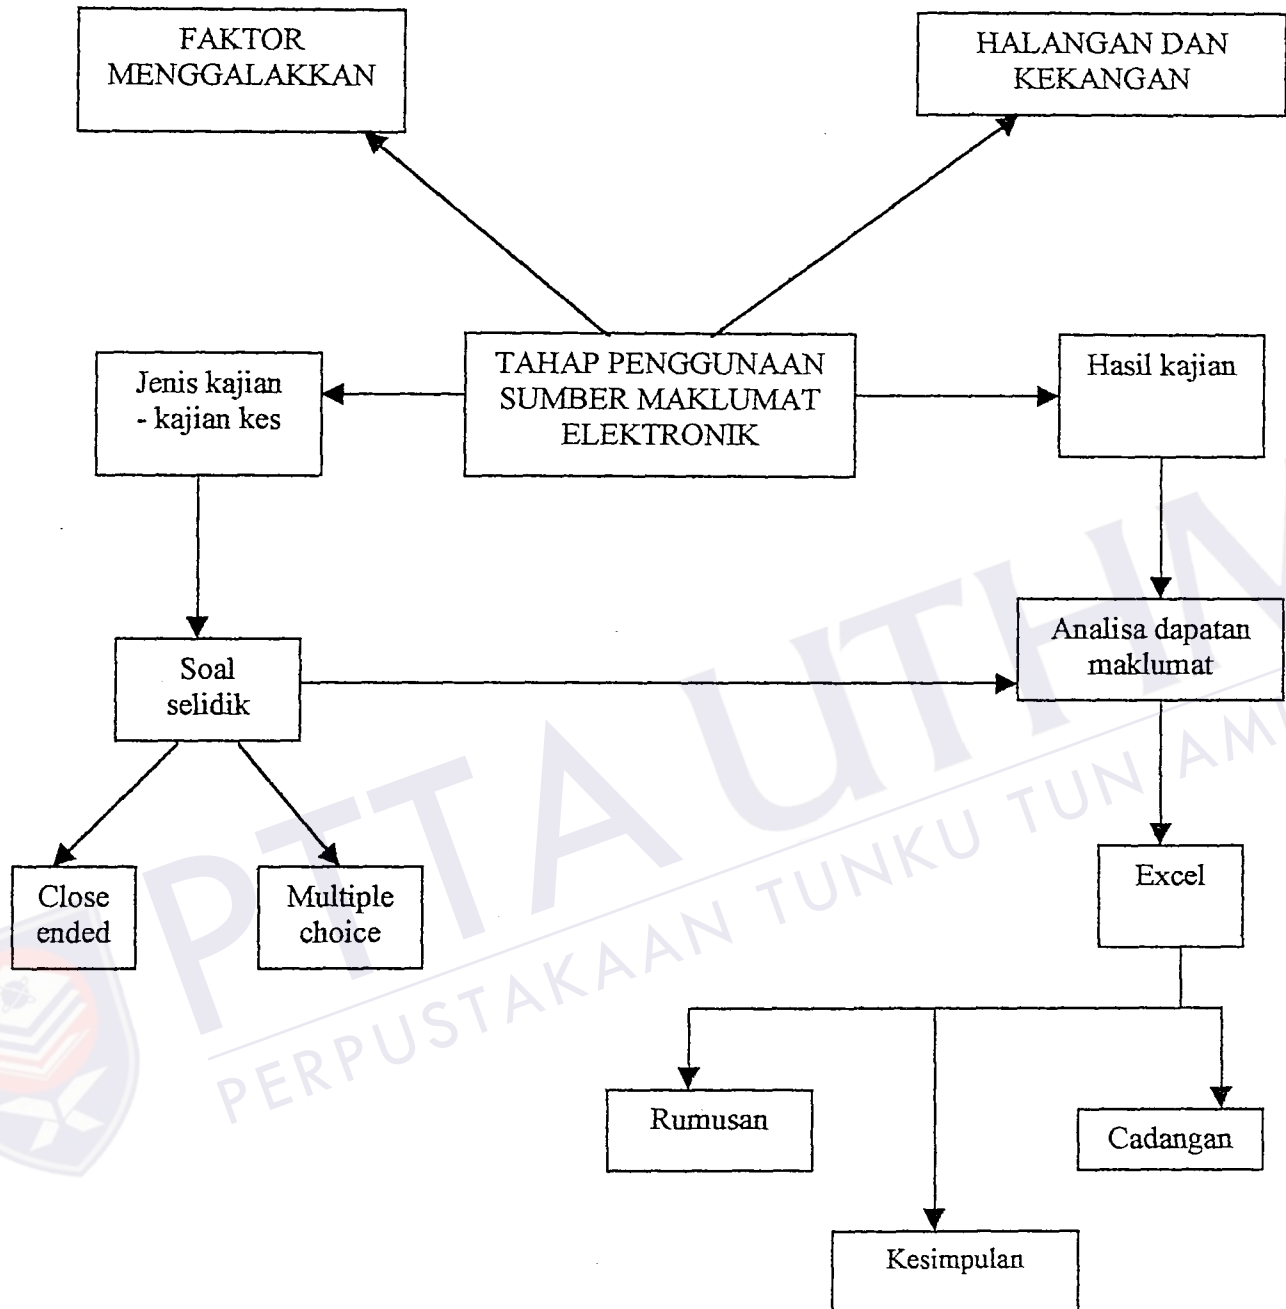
FAKTOR MENGGALAKKAN

HALANGAN DAN KEKANGAN

Jenis kajian
- kajian kes

TAHAP PENGGUNAAN SUMBER MAKLUMAT ELEKTRONIK

Hasil kajian

Soal selidik

Analisa dapatan maklumat

Close ended

Multiple choice

Excel

Rumusan

Cadangan

Kesimpulan

PTTA UTHM
PERPUSTAKAAN TUNKU TUN AMINAH